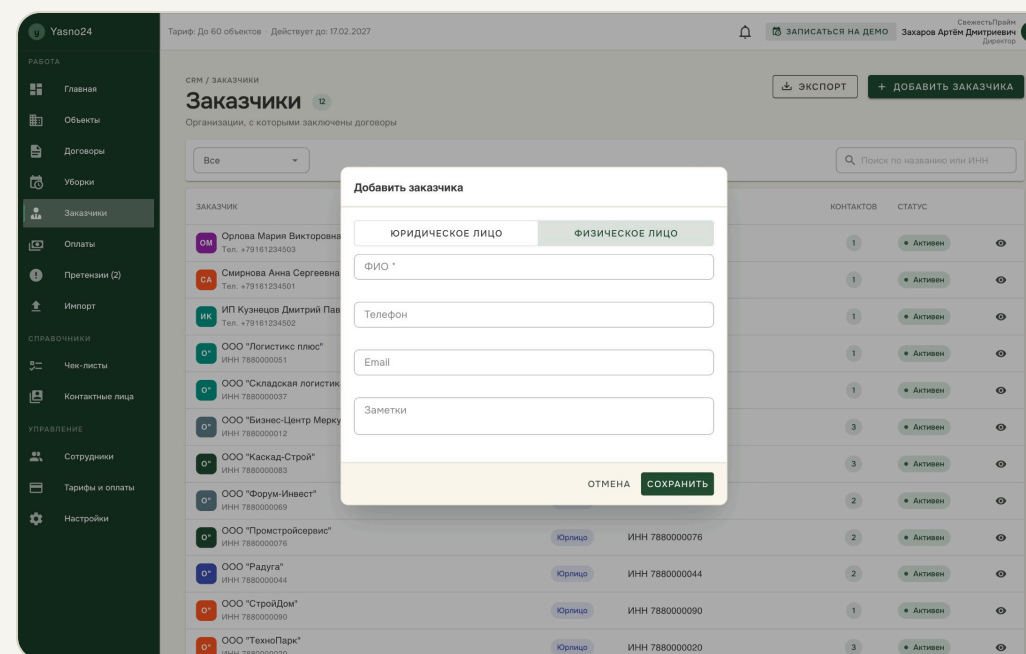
Yasno24

РАБОТА
Главная
Объекты
Договоры
Уборки
Заказчики
Оплаты
Претензии (2)
Импорт

СПРАВОЧНИКИ
Чек-листы
Контактные лица

УПРАВЛЕНИЕ
Сотрудники
Тарифы и оплаты
Настройки

Тариф: До 60 объектов Действует до: 17.02.2027

ЗАПИСАТЬСЯ НА ДЕМО

СвежестьПрайм
Захаров Артём Дмитриевич
Директор

CRM / ЗАКАЗЧИКИ
Заказчики 12
Организации, с которыми заключены договоры

ЭКСПОРТ
+ ДОБАВИТЬ ЗАКАЗЧИКА

Все
Поиск по названию или ИНН

ЗАКАЗЧИК
КОНТАКТОВ
СТАТУС

ОМ Орлова Мария Викторовна
Тел. +79161234503
1 • Активен

СА Смирнова Анна Сергеевна
Тел. +79161234501
1 • Активен

ИК ИП Кузнецов Дмитрий Пав
Тел. +79161234502
1 • Активен

О" ООО "Логистикс плюс"
ИНН 7880000051
1 • Активен

О" ООО "Складская логистик
ИНН 7880000037
1 • Активен

О" ООО "Бизнес-Центр Мерку
ИНН 7880000012
3 • Активен

О" ООО "Каскад-Строй"
ИНН 7880000083
3 • Активен

О" ООО "Форум-Инвест"
ИНН 7880000069
2 • Активен

О" ООО "Промстройсервис"
ИНН 7880000076
Юрлицо ИНН 7880000076 2 • Активен

О" ООО "Радуга"
ИНН 7880000044
Юрлицо ИНН 7880000044 2 • Активен

О" ООО "СтройДом"
ИНН 7880000090
Юрлицо ИНН 7880000090 1 • Активен

О" ООО "ТехноПарк"
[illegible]
Юрлицо ИНН 7880000020 3 • Активен

Добавить заказчика
ЮРИДИЧЕСКОЕ ЛИЦО
ФИЗИЧЕСКОЕ ЛИЦО
ФИО *
Телефон
Email
Заметки
ОТМЕНА
СОХРАНИТЬ